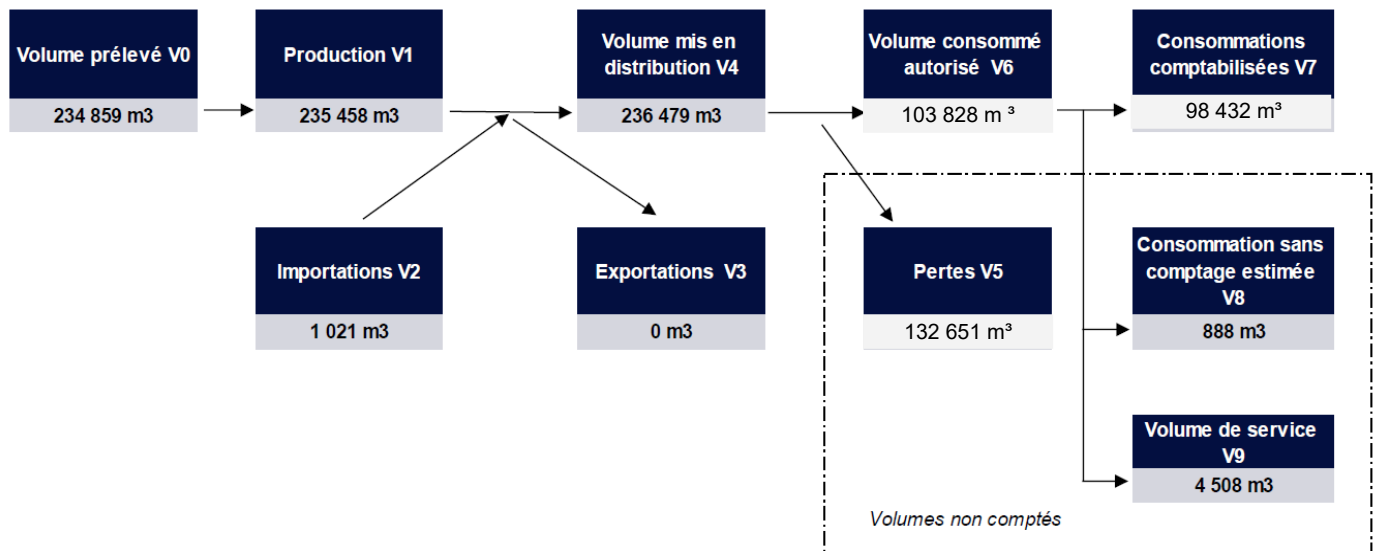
Volume prélevé V0
234 859 m3

Production V1
235 458 m3

Volume mis en distribution V4
236 479 m3

Volume consommé autorisé V6
103 828 m ³

Consommations comptabilisées V7
98 432 m³

Importations V2
1 021 m3

Exportations V3
0 m3

Pertes V5
132 651 m³

Consommation sans comptage estimée V8
888 m3

Volume de service V9
4 508 m3

Volumes non comptés